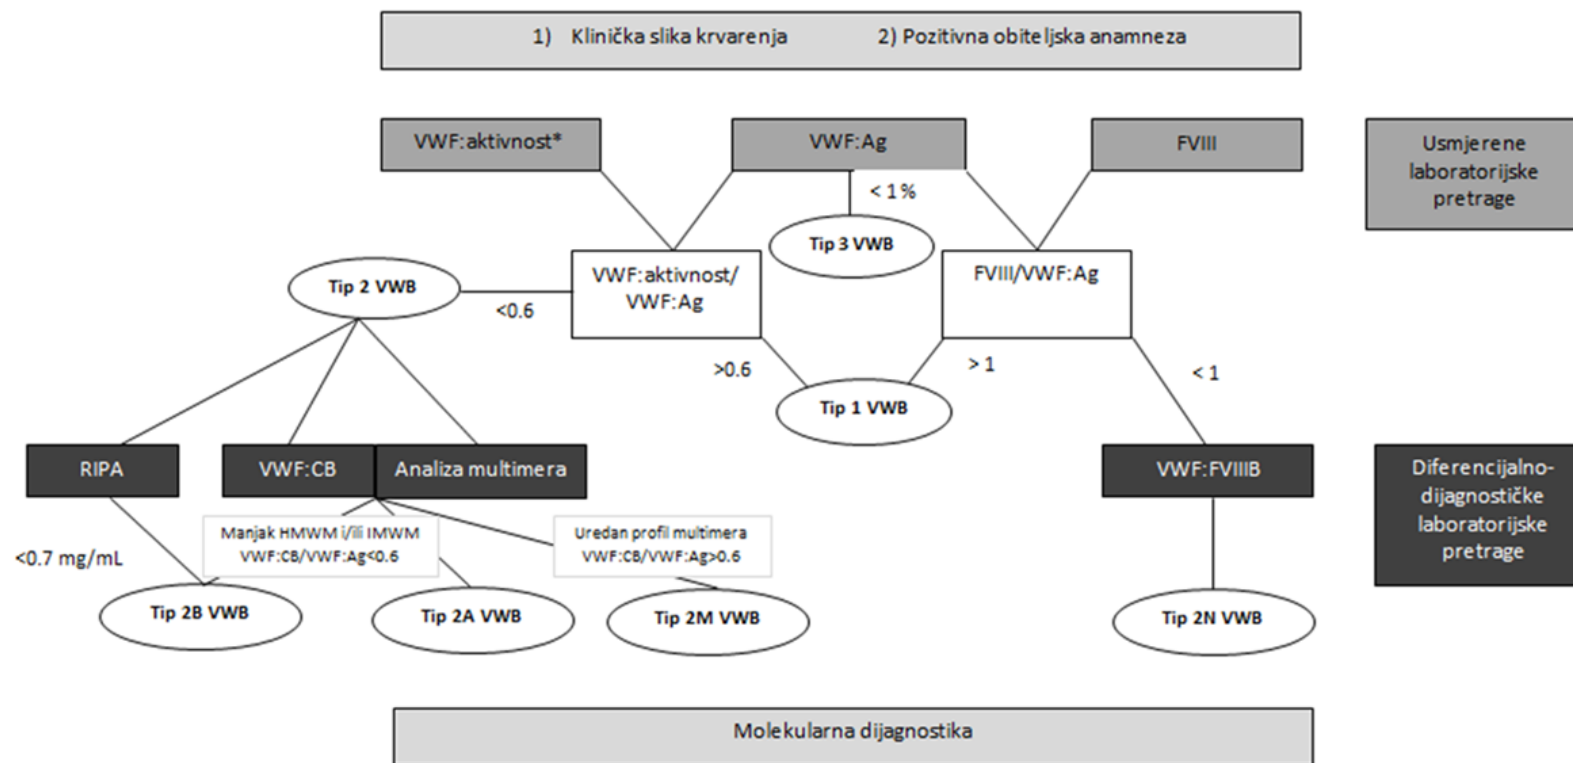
1) Klinička slika krvarenja 2) Pozitivna obiteljska anamneza

VWF:aktivnost*

VWF:Ag

FVIII

Usmjerene laboratorijske pretrage

< 1%

Tip 3 VWB

Tip 2 VWB

<0.6

VWF:aktivnost/ VWF:Ag

FVIII/VWF:Ag

>0.6

> 1

< 1

Tip 1 VWB

RIPA

VWF:CB

Analiza multimera

VWF:FVIIIB

Diferencijalno-dijagnostičke laboratorijske pretrage

<0.7 mg/mL

Manjak HMWM i/ili IMWM VWF:CB/VWF:Ag<0.6

Uredan profil multimera VWF:CB/VWF:Ag>0.6

Tip 2B VWB

Tip 2A VWB

Tip 2M VWB

Tip 2N VWB

Molekularna dijagnostika